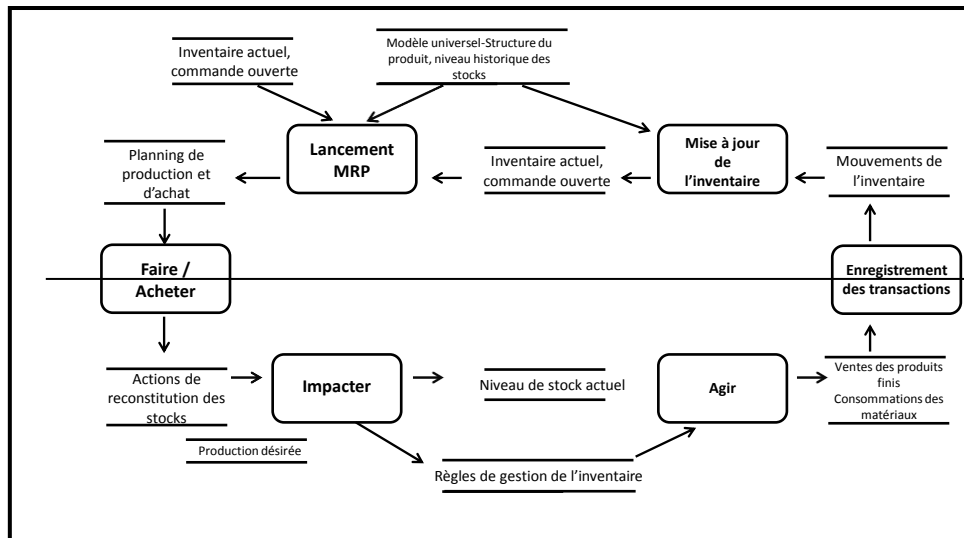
Inventaire actuel, commande ouverte

Modèle universel-Structure du produit, niveau historique des stocks

Planning de production et d'achat

Lancement MRP

Inventaire actuel, commande ouverte

Mise à jour de l'inventaire

Mouvements de l'inventaire

Faire / Acheter

Enregistrement des transactions

Actions de reconstitution des stocks

Impacter

Niveau de stock actuel

Agir

Ventes des produits finis Consommations des matériaux

Production désirée

Règles de gestion de l'inventaire